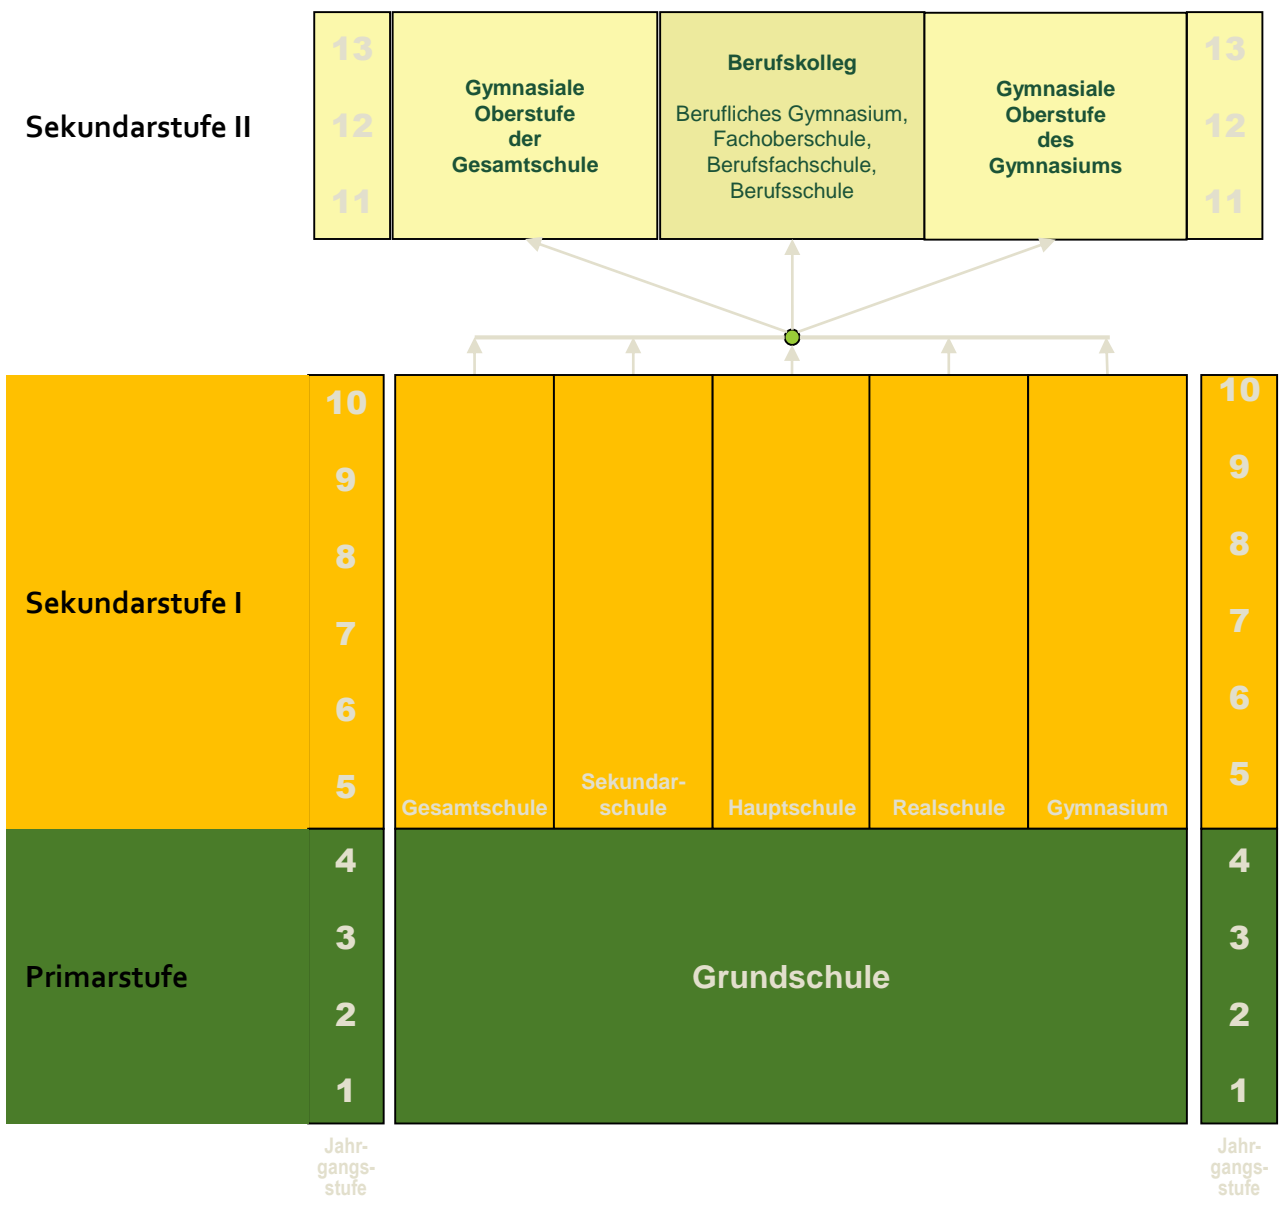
Sekundarstufe II

13
12
11

Gymnasiale Oberstufe der Gesamtschule

Berufskolleg

Berufliches Gymnasium, Fachoberschule, Berufsfachschule, Berufsschule

Gymnasiale Oberstufe des Gymnasiums

13
12
11

Sekundarstufe I

10
9
8
7
6
5

Gesamtschule

Sekundarschule

Hauptschule

Realschule

Gymnasium

10
9
8
7
6
5

Primarstufe

4
3
2
1

Grundschule

4
3
2
1

Jahrgangsstufe

Jahrgangsstufe